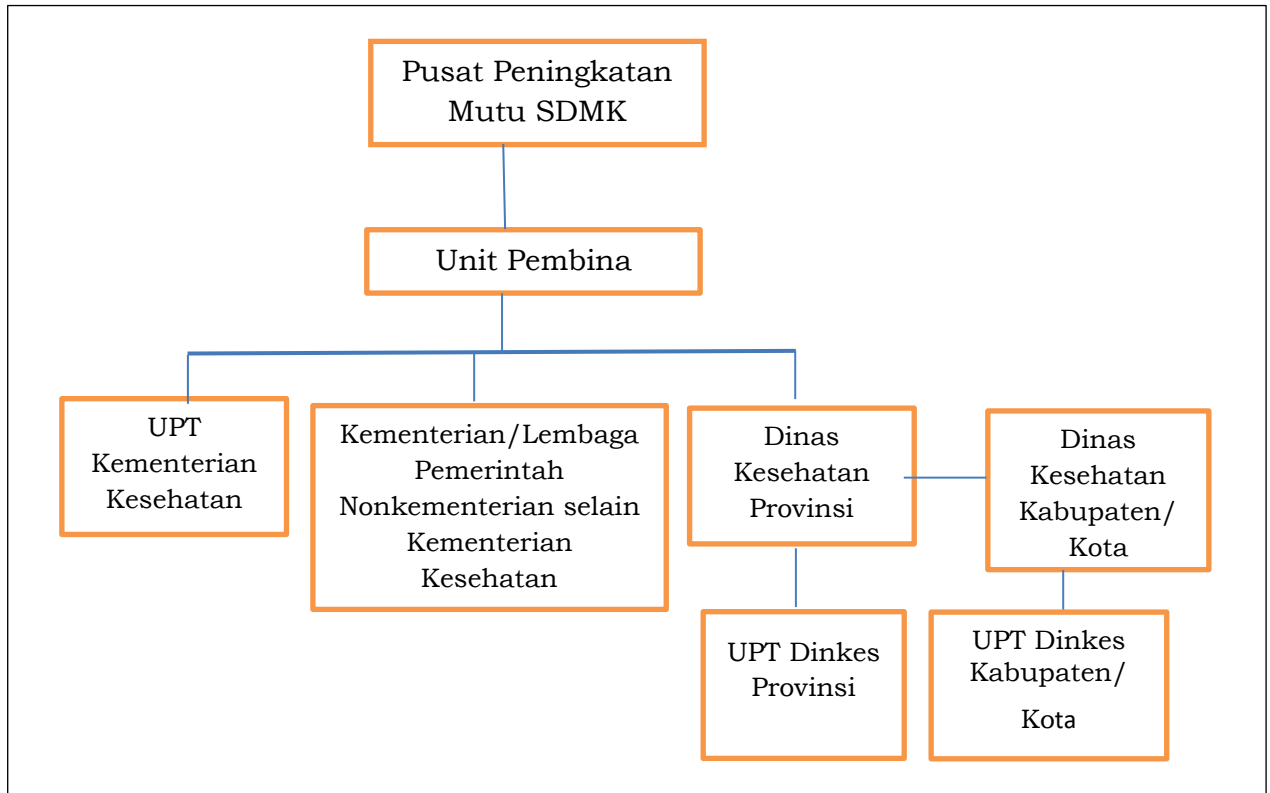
Pusat Peningkatan Mutu SDMK

Unit Pembina

UPT Kementerian Kesehatan

Kementerian/Lembaga Pemerintah Nonkementerian selain Kementerian Kesehatan

Dinas Kesehatan Provinsi

Dinas Kesehatan Kabupaten/ Kota

UPT Dinkes Provinsi

UPT Dinkes Kabupaten/ Kota